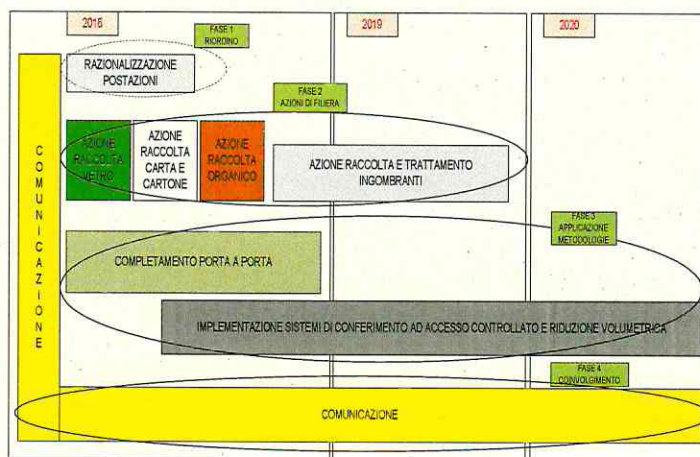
2018

2019

2020

FASE 1 RIORDINO

RAZIONALIZZAZIONE POSTAZIONI

FASE 2 AZIONI DI FILIERA

C O M U N I C A Z I O N E

AZIONE RACCOLTA VETRO

AZIONE RACCOLTA CARTA E CARTONE

AZIONE RACCOLTA ORGANICO

AZIONE RACCOLTA E TRATTAMENTO INGOMBRANTI

FASE 3 APPLICAZIONE METODOLOGIE

COMPLETAMENTO PORTA A PORTA

IMPLEMENTAZIONE SISTEMI DI CONFERIMENTO AD ACCESSO CONTROLLATO E RIDUZIONE VOLUMETRICA

FASE 4 COINVOLGIMENTO

COMUNICAZIONE